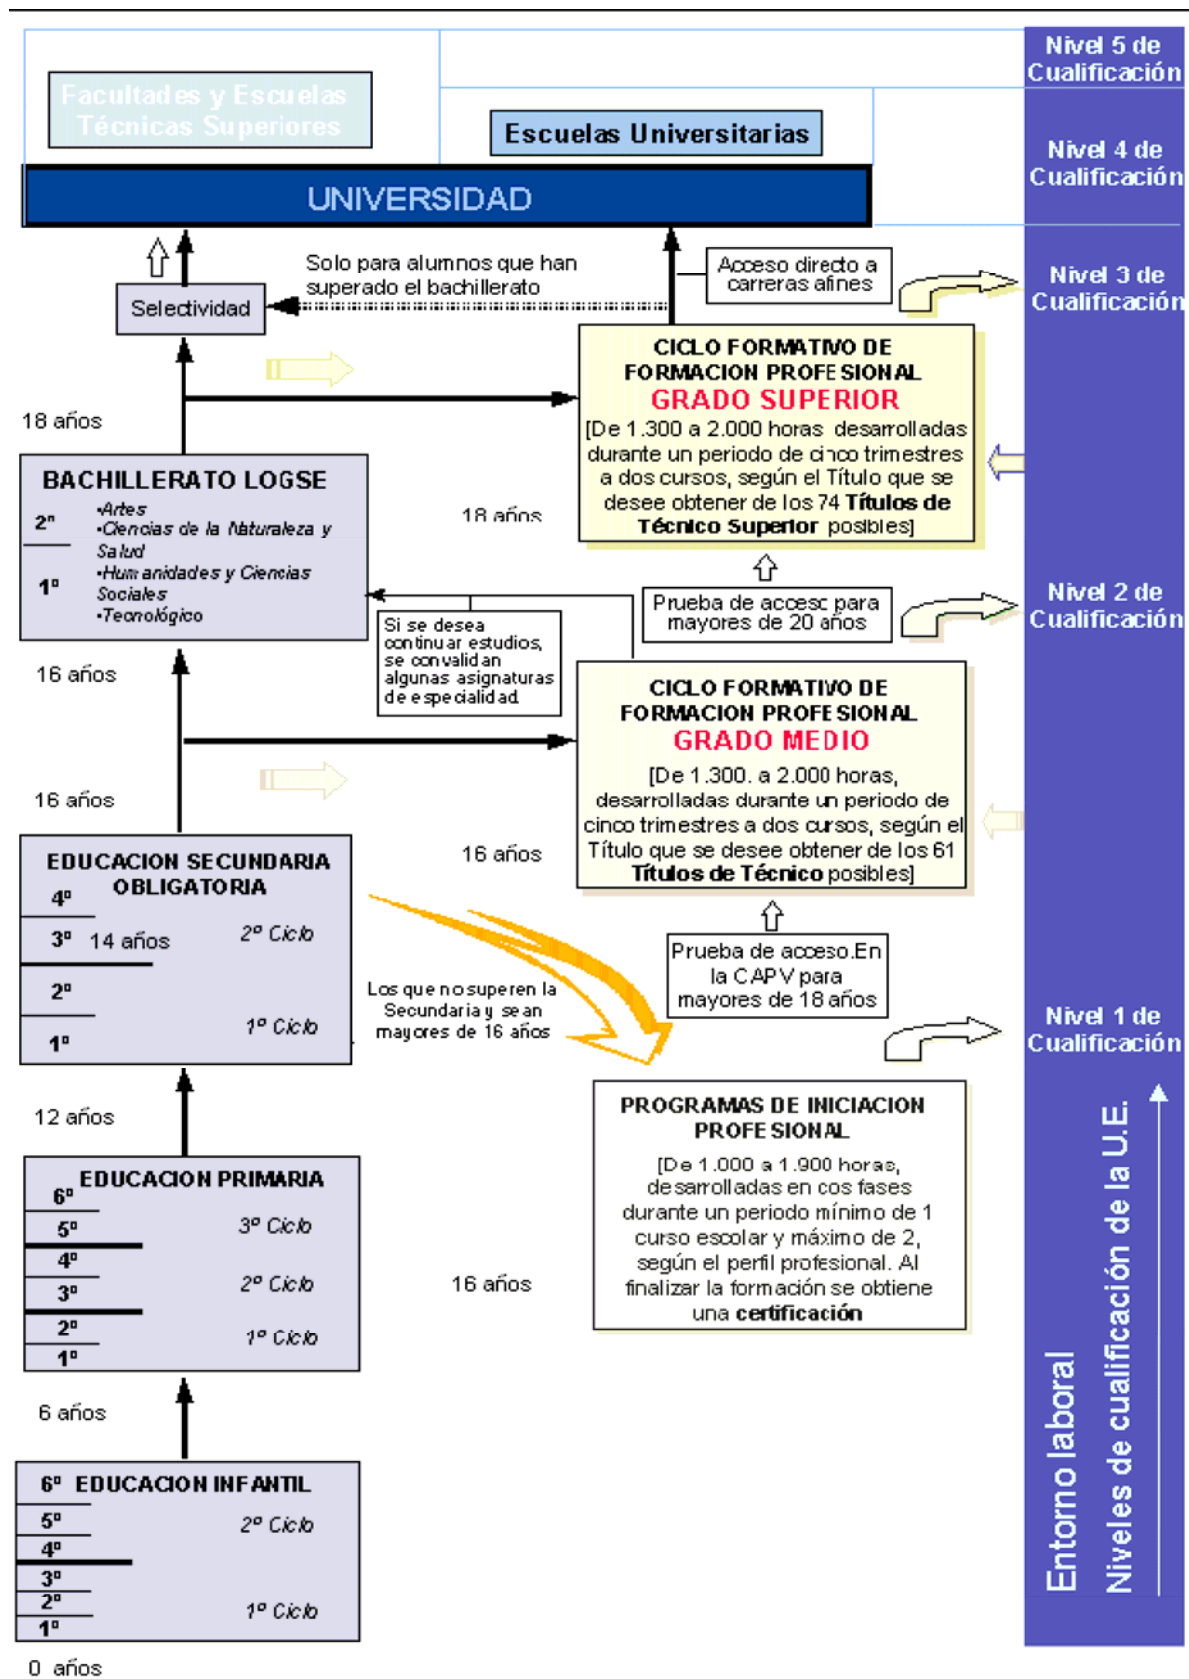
Facultades y Escuelas Técnicas Superiores

Escuelas Universitarias

UNIVERSIDAD

Nivel 5 de Cualificación

Nivel 4 de Cualificación

Selectividad

Solo para alumnos que han superado el bachillerato

Acceso directo a carreras afines

Nivel 3 de Cualificación

CICLO FORMATIVO DE FORMACION PROFESIONAL
GRADO SUPERIOR
[De 1.300 a 2.000 horas desarrolladas durante un periodo de cinco trimestres a dos cursos, según el Título que se desee obtener de los 74 Títulos de Técnico Superior posibles]

18 años

BACHILLERATO LOGSE
2º
1º
•Artes
•Ciencias de la Naturaleza y Salud
•Humanidades y Ciencias Sociales
•Tecnológico

18 años

Prueba de accesc para mayores de 20 años

Nivel 2 de Cualificación

Si se desea continuar estudios, se convalidan algunas asignaturas de especialidad

16 años

CICLO FORMATIVO DE FORMACION PROFESIONAL
GRADO MEDIO
[De 1.300. a 2.000 horas, desarrolladas durante un periodo de cinco trimestres a dos cursos, según el Título que se desee obtener de los 61 Títulos de Técnico posibles]

16 años

EDUCACION SECUNDARIA OBLIGATORIA
4º
3º 14 años
2º Ciclo
2º
1º
1º Ciclo

16 años

Prueba de acceso.En la CAPV para mayores de 18 años

Los que no superen la Secundaria y sean mayores de 16 años

Nivel 1 de Cualificación

PROGRAMAS DE INICIACION PROFESIONAL
[De 1.000 a 1.900 horas, desarrolladas en cos fases durante un periodo mínimo de 1 curso escolar y máximo de 2, según el perfil profesional. Al finalizar la formación se obtiene una certificación

12 años

EDUCACION PRIMARIA
6º
5º
3º Ciclo
4º
3º
2º Ciclo
2º
1º
1º Ciclo

16 años

6 años

6º EDUCACION INFANTIL
5º
2º Ciclo
4º
3º
2º
1º
1º Ciclo

0 años

Entorno laboral

Niveles de cualificación de la U.E.